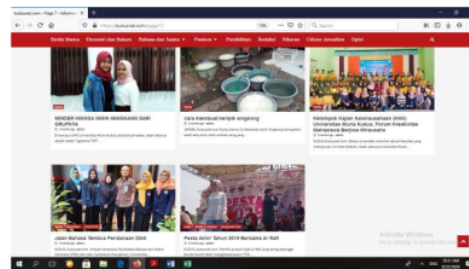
kudusnet.com – Page 7 – kabarnusa

https://kudusnet.com/page/7/

Search

Berita Utama | Ekonomi dan Bisnis | Bahasa dan Sastra | Feature | Pendidikan | Budaya | Wisata | Citizen Jurnalism | Opini

SENDER HINGGA INDEN HENDAKNO DARI GRUPNYA

cara membuat tempe singkong

Kelompok Kajian Kewirausahaan (KKK) Universitas Muria Kudus, Forum Kreativitas Mahasiswa Berjiwa Wirausaha

Jalan Bersama Tembus Perdamaian Dini

Pesta akhir Tahun 2019 Bersama di Ruh

Activate Windows